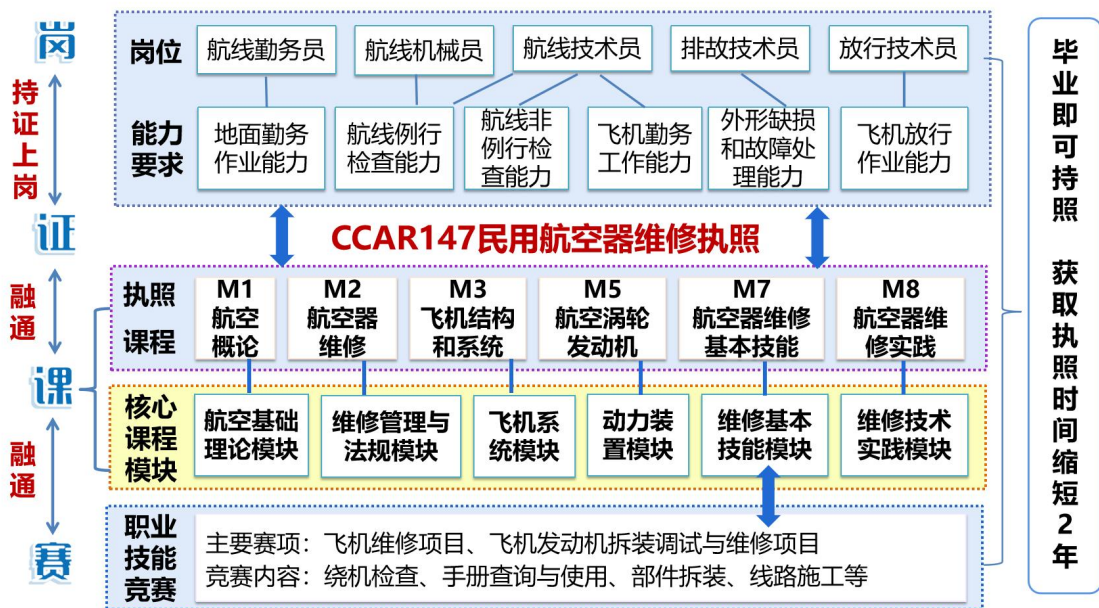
岗

持证上岗

证

融通

课

融通

赛

岗位

航线勤务员

航线机械员

航线技术员

排故技术员

放行技术员

能力要求

地面勤务作业能力

航线例行检查能力

航线非例行检查能力

飞机勤务工作能力

外形缺损和故障处理能力

飞机放行作业能力

CCAR147民用航空器维修执照

执照课程

M1 航空概论

M2 航空器维修

M3 飞机结构和系统

M5 航空涡轮发动机

M7 航空器维修基本技能

M8 航空器维修实践

核心课程模块

航空基础理论模块

维修管理与法规模块

飞机系统模块

动力装置模块

维修基本技能模块

维修技术实践模块

职业技能竞赛

主要赛项：飞机维修项目、飞机发动机拆装调试与维修项目
竞赛内容：绕机检查、手册查询与使用、部件拆装、线路施工等

毕业即可持照 获取执照时间缩短2年